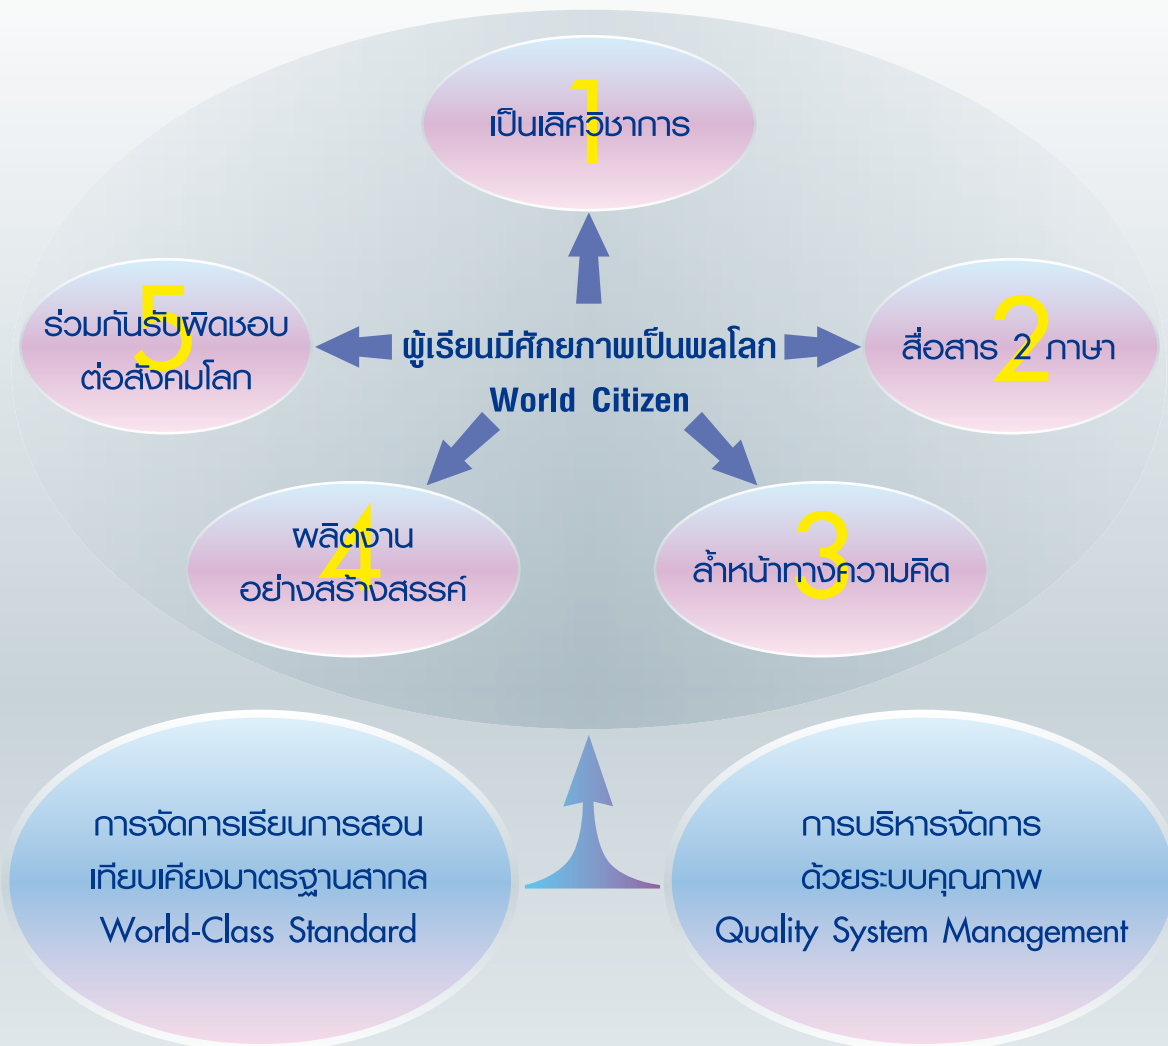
1
เป็นเลิศวิชาการ

5
ร่วมกันรับผิดชอบต่อสังคมโลก

ผู้เรียนมีศักยภาพเป็นพลโลก
World Citizen

2
สื่อสาร 2 ภาษา

4
ผลิตงานอย่างสร้างสรรค์

3
ล้ำหน้าทางความคิด

การจัดการเรียนการสอนเทียบเคียงมาตรฐานสากล
World-Class Standard

การบริหารจัดการด้วยระบบคุณภาพ
Quality System Management